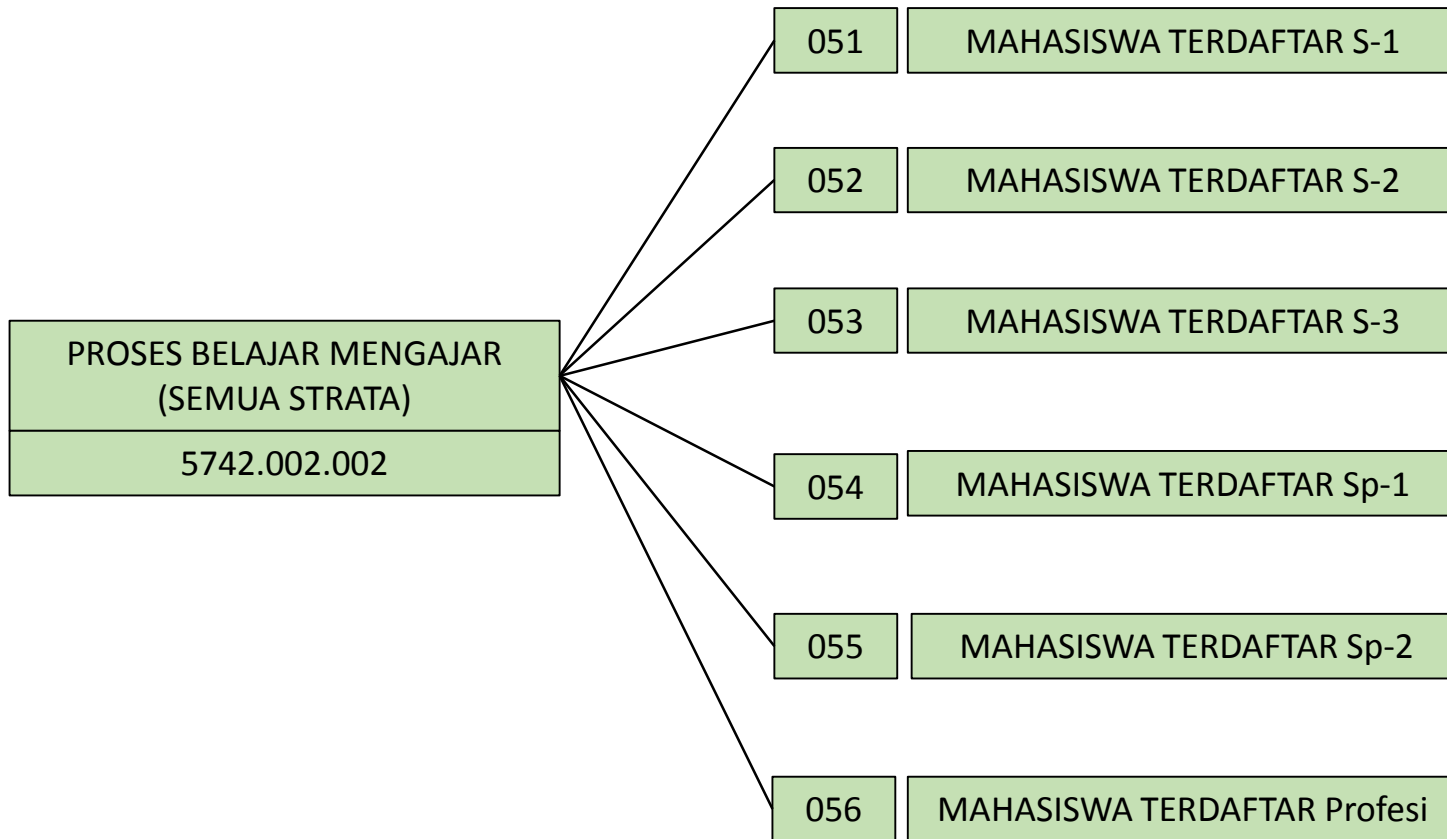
PROSES BELAJAR MENGAJAR (SEMUA STRATA)

5742.002.002

051 MAHASISWA TERDAFTAR S-1

052 MAHASISWA TERDAFTAR S-2

053 MAHASISWA TERDAFTAR S-3

054 MAHASISWA TERDAFTAR Sp-1

055 MAHASISWA TERDAFTAR Sp-2

056 MAHASISWA TERDAFTAR Profesi